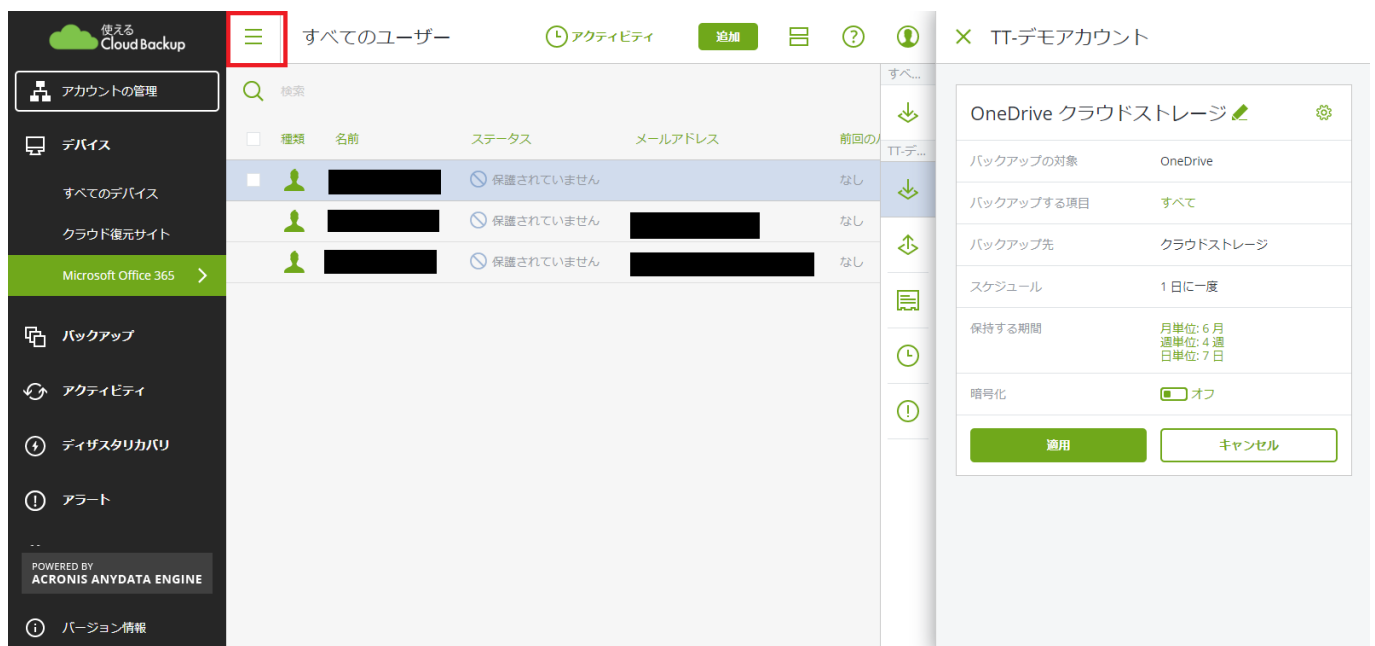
使える Cloud Backup

アカウントの管理

デバイス

すべてのデバイス

クラウド復元サイト

Microsoft Office 365

バックアップ

アクティビティ

ディザスタリカバリ

アラート

POWERED BY ACRONIS ANYDATA ENGINE

バージョン情報

すべてのユーザー

アクティビティ

追加

検索

| 種類 | 名前 | ステータス | メールアドレス | 前回の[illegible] |
|---|---|---|---|---|
| | | 保護されていません | | なし |
| | | 保護されていません | | なし |
| | | 保護されていません | | なし |

すべ...

TT-デ...

TT-デモアカウント

OneDrive クラウドストレージ

| バックアップの対象 | OneDrive |
|---|---|
| バックアップする項目 | すべて |
| バックアップ先 | クラウドストレージ |
| スケジュール | 1 日に一度 |
| 保持する期間 | 月単位: 6 月 週単位: 4 週 日単位: 7 日 |
| 暗号化 | オフ |

適用

キャンセル